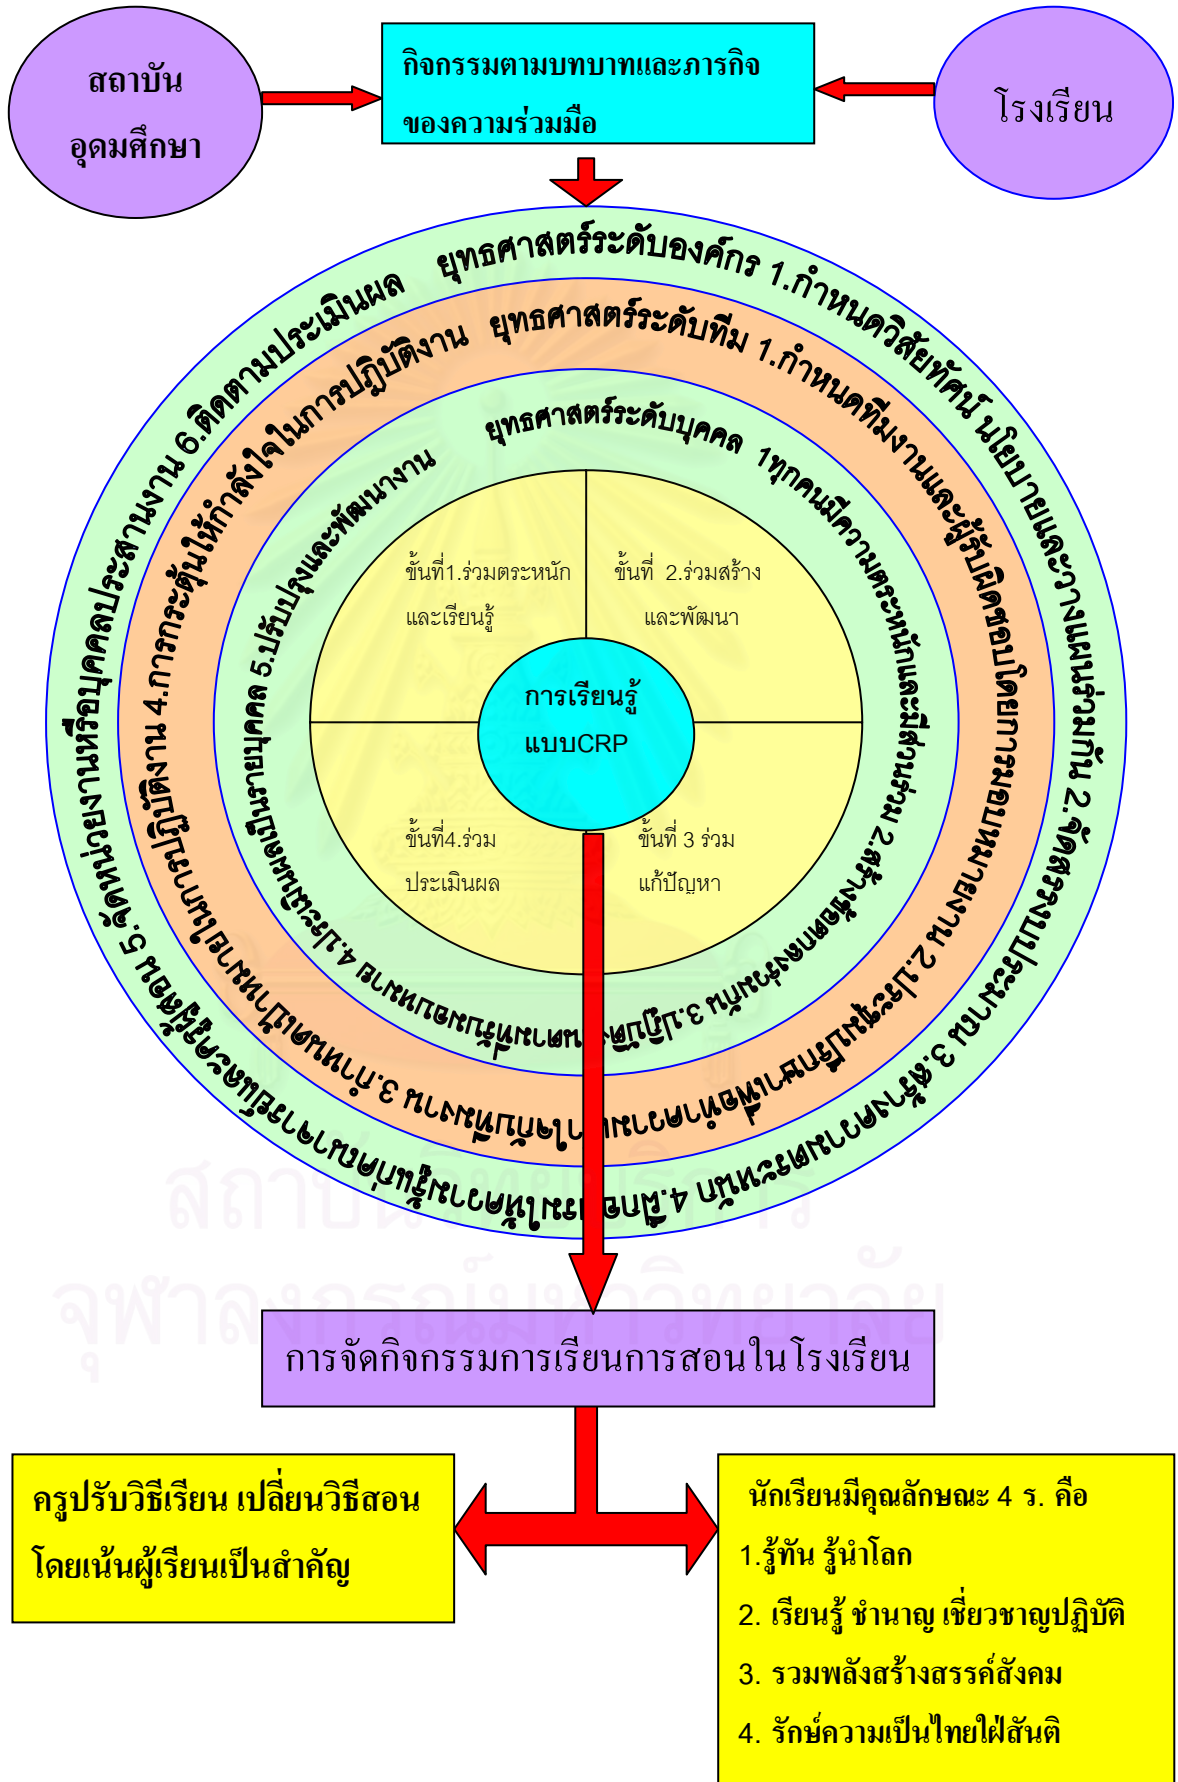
สถาบันอุดมศึกษา

กิจกรรมตามบทบาทและภารกิจของความร่วมมือ

โรงเรียน

ยุทธศาสตร์ระดับองค์กร 1.กำหนดวิสัยทัศน์ นโยบายและวางแผนร่วมกัน 2.จัดสรรทรัพยากร 3.สร้างความตระหนัก 4.สร้างแรงจูงใจและขวัญกำลังใจ 5.จัดหน่วยงานหรือบุคคลประสานงาน 6.ติดตามประเมินผล

ยุทธศาสตร์ระดับทีม 1.กำหนดทีมงานและผู้รับผิดชอบโดยการมอบหมายงาน 2.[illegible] 3.กำหนดเป้าหมายในการปฏิบัติงาน 4.การกระตุ้นให้กำลังใจในการปฏิบัติงาน

ยุทธศาสตร์ระดับบุคคล 1ทุกคนมีความตระหนักและมีส่วนร่วม 2.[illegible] 3.ปฏิบัติ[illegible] 4.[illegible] 5.ปรับปรุงและพัฒนางาน

ขั้นที่1.ร่วมตระหนักและเรียนรู้

ขั้นที่ 2.ร่วมสร้างและพัฒนา

การเรียนรู้แบบCRP

ขั้นที่4.ร่วมประเมินผล

ขั้นที่ 3 ร่วมแก้ปัญหา

การจัดกิจกรรมการเรียนการสอนในโรงเรียน

ครูปรับวิธีเรียน เปลี่ยนวิธีสอน โดยเน้นผู้เรียนเป็นสำคัญ

นักเรียนมีคุณลักษณะ 4 ร. คือ
1.รู้ทัน รู้นำโลก
2. เรียนรู้ ชำนาญ เชี่ยวชาญปฏิบัติ
3. รวมพลังสร้างสรรค์สังคม
4. รักษ์ความเป็นไทยใฝ่สันติ

สถาบันวิทยบริการ
จุฬาลงกรณ์มหาวิทยาลัย